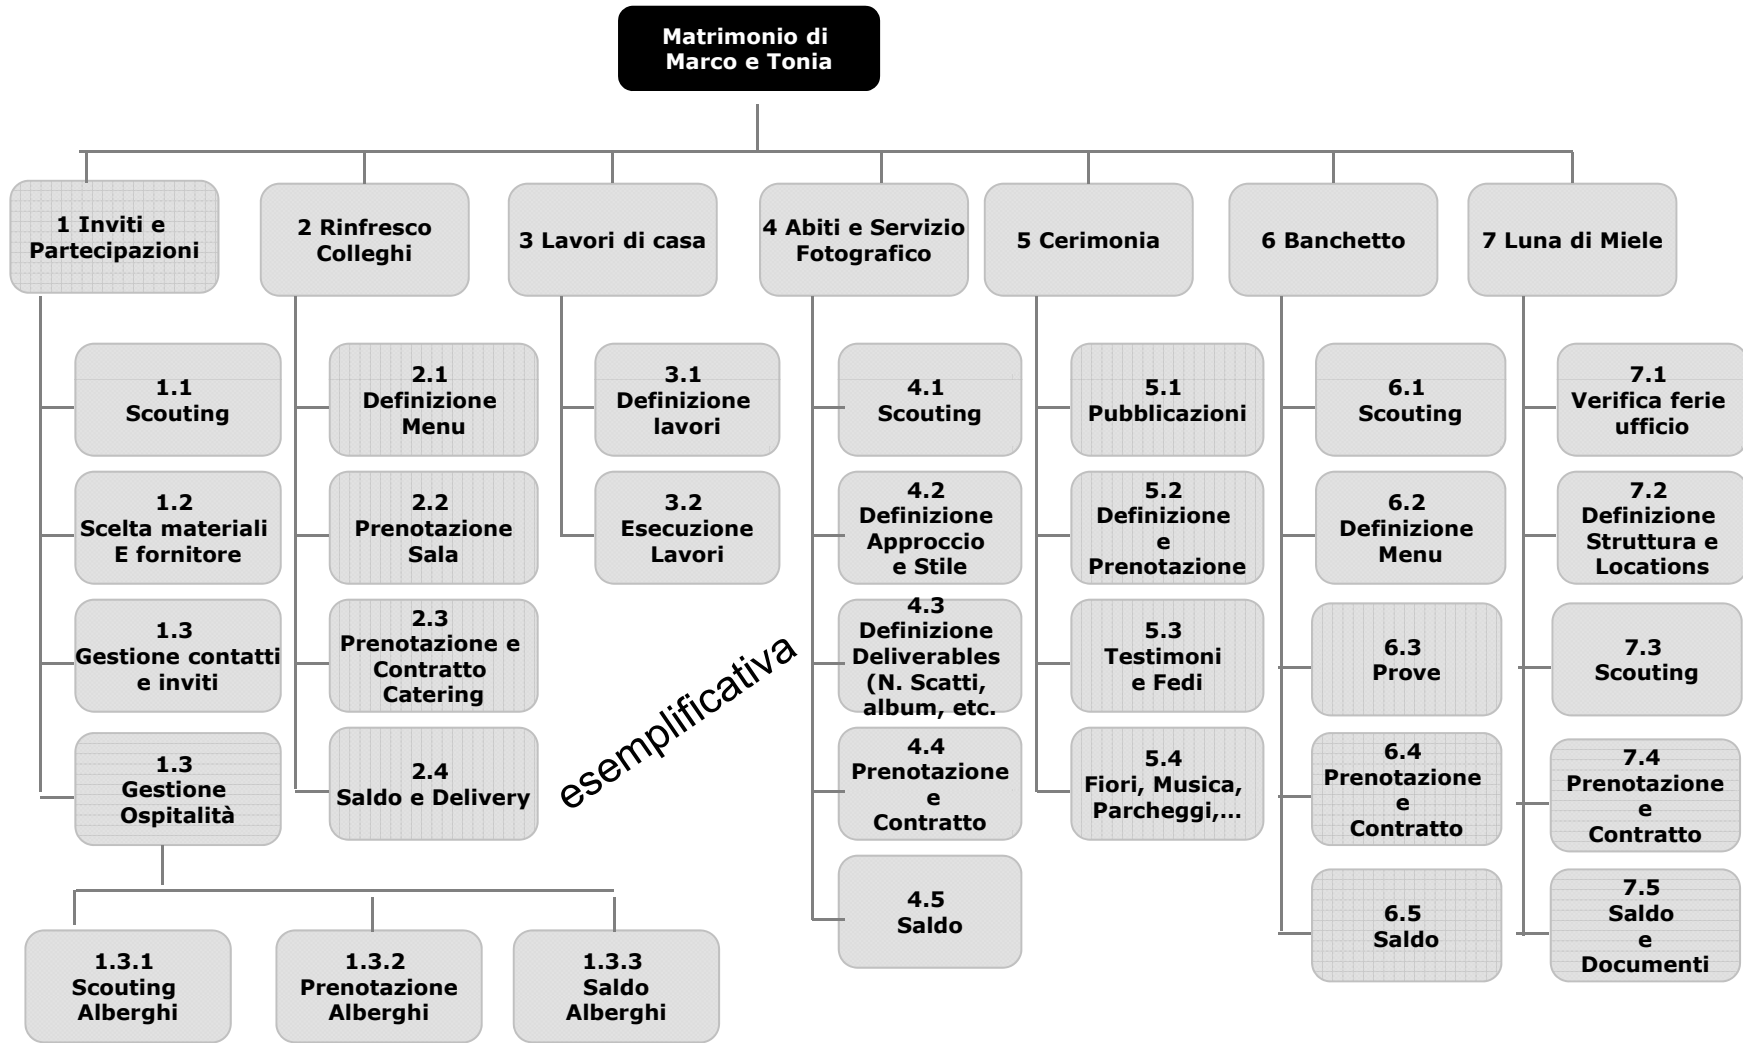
Matrimonio di Marco e Tonia

1 Inviti e Partecipazioni

1.1 Scouting

1.2 Scelta materiali E fornitore

1.3 Gestione contatti e inviti

1.3 Gestione Ospitalità

1.3.1 Scouting Alberghi

1.3.2 Prenotazione Alberghi

1.3.3 Saldo Alberghi

2 Rinfresco Colleghi

2.1 Definizione Menu

2.2 Prenotazione Sala

2.3 Prenotazione e Contratto Catering

2.4 Saldo e Delivery

3 Lavori di casa

3.1 Definizione lavori

3.2 Esecuzione Lavori

esemplificativa

4 Abiti e Servizio Fotografico

4.1 Scouting

4.2 Definizione Approccio e Stile

4.3 Definizione Deliverables (N. Scatti, album, etc.

4.4 Prenotazione e Contratto

4.5 Saldo

5 Cerimonia

5.1 Pubblicazioni

5.2 Definizione e Prenotazione

5.3 Testimoni e Fedi

5.4 Fiori, Musica, Parcheggi,…

6 Banchetto

6.1 Scouting

6.2 Definizione Menu

6.3 Prove

6.4 Prenotazione e Contratto

6.5 Saldo

7 Luna di Miele

7.1 Verifica ferie ufficio

7.2 Definizione Struttura e Locations

7.3 Scouting

7.4 Prenotazione e Contratto

7.5 Saldo e Documenti